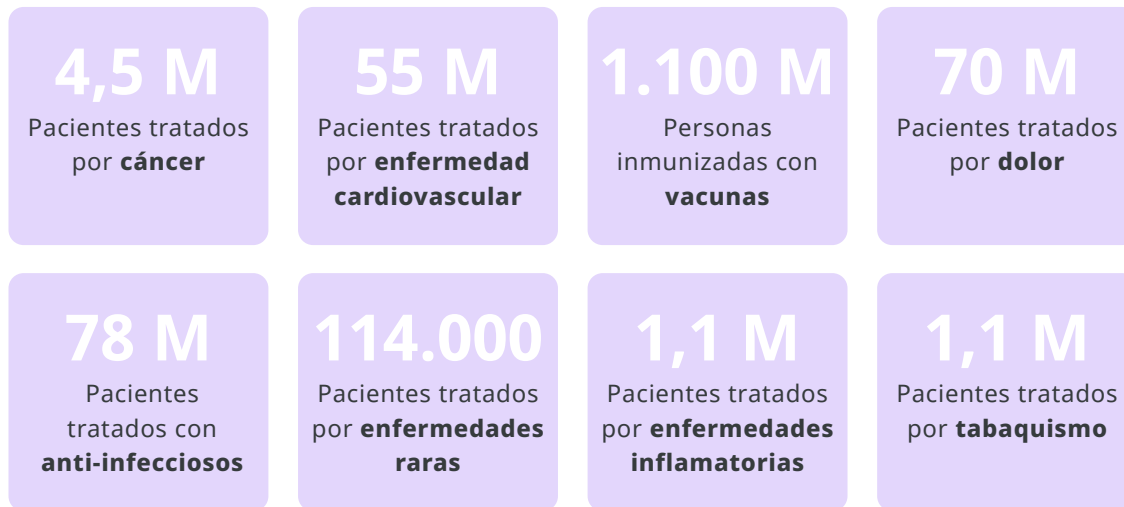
4,5 M
Pacientes tratados por cáncer

55 M
Pacientes tratados por enfermedad cardiovascular

1.100 M
Personas inmunizadas con vacunas

70 M
Pacientes tratados por dolor

78 M
Pacientes tratados con anti-infecciosos

114.000
Pacientes tratados por enfermedades raras

1,1 M
Pacientes tratados por enfermedades inflamatorias

1,1 M
Pacientes tratados por tabaquismo